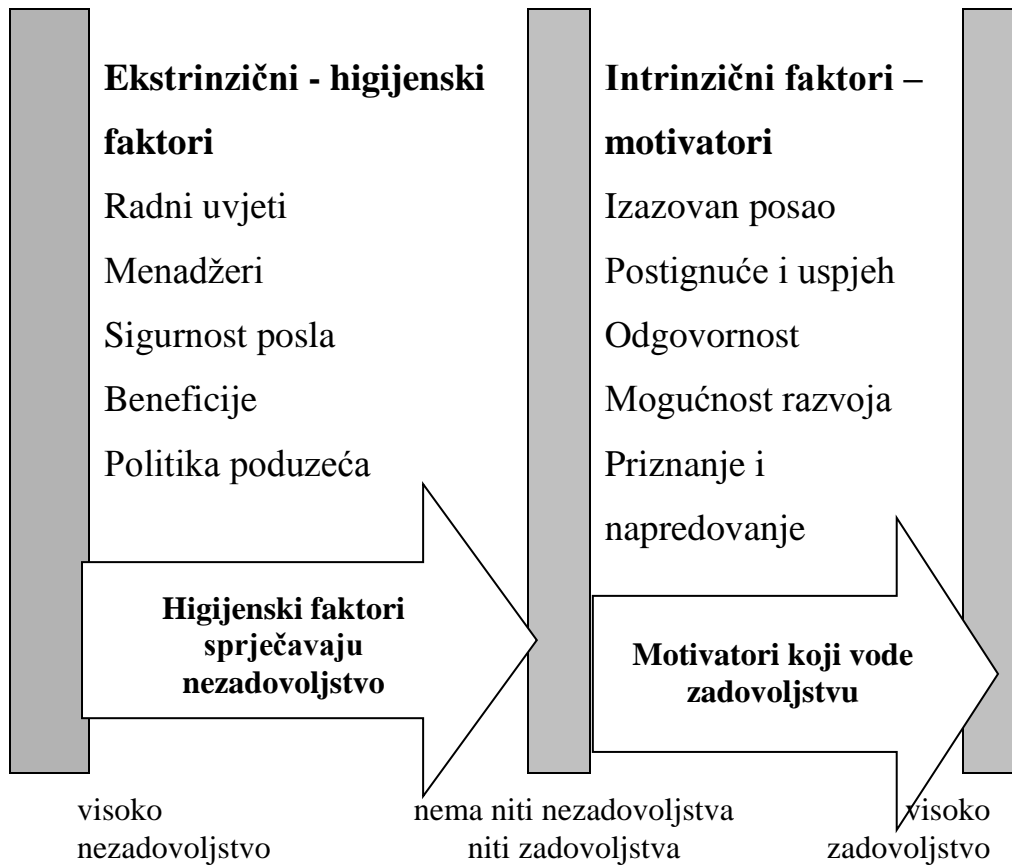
**Ekstrinzični - higijenski faktori**

Radni uvjeti

Menadžeri

Sigurnost posla

Beneficije

Politika poduzeća

**Higijenski faktori sprječavaju nezadovoljstvo**

**Intrinzični faktori – motivatori**

Izazovan posao

Postignuće i uspjeh

Odgovornost

Mogućnost razvoja

Priznanje i napredovanje

**Motivatori koji vode zadovoljstvu**

visoko nezadovoljstvo

nema niti nezadovoljstva niti zadovoljstva

visoko zadovoljstvo